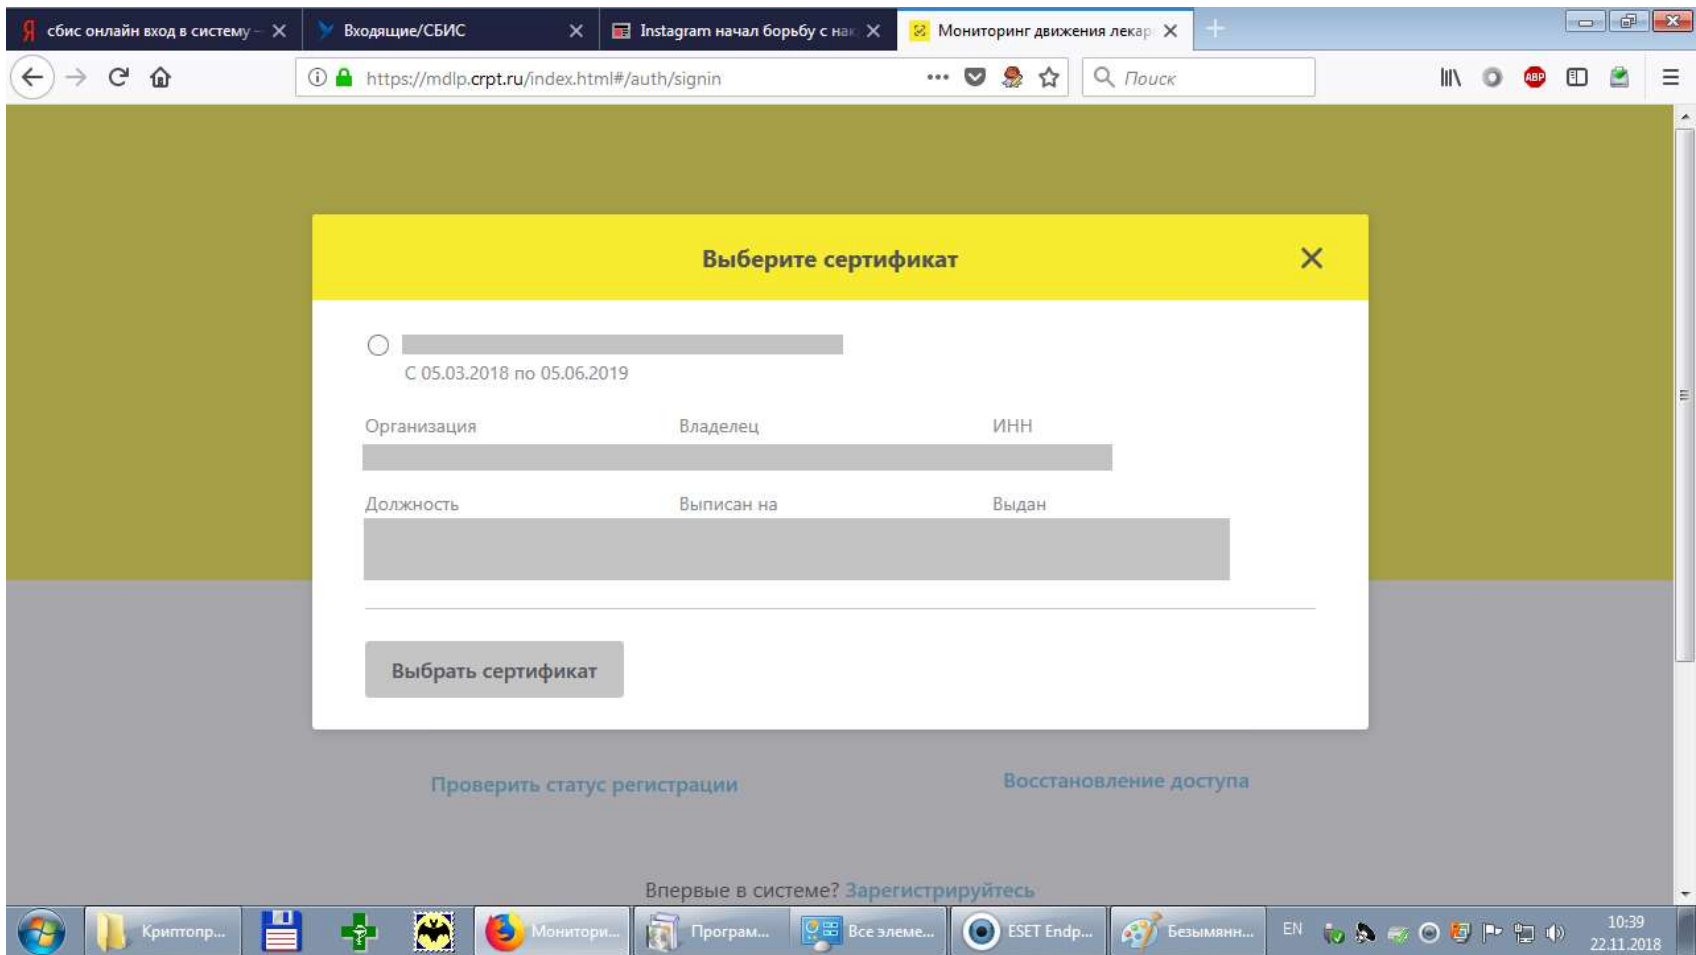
сбис онлайн вход в систему
Входящие/СБИС
Instagram начал борьбу с нак
Мониторинг движения лекар

https://mdlp.crpt.ru/index.html#/auth/signin
Поиск

Выберите сертификат

С 05.03.2018 по 05.06.2019

Организация
Владелец
ИНН

Должность
Выписан на
Выдан

Выбрать сертификат

Проверить статус регистрации
Восстановление доступа

Впервые в системе? Зарегистрируйтесь

Криптопр...
Монитори...
Програм...
Все элеме...
ESET Endp...
Безымянн...
EN
10:39
22.11.2018